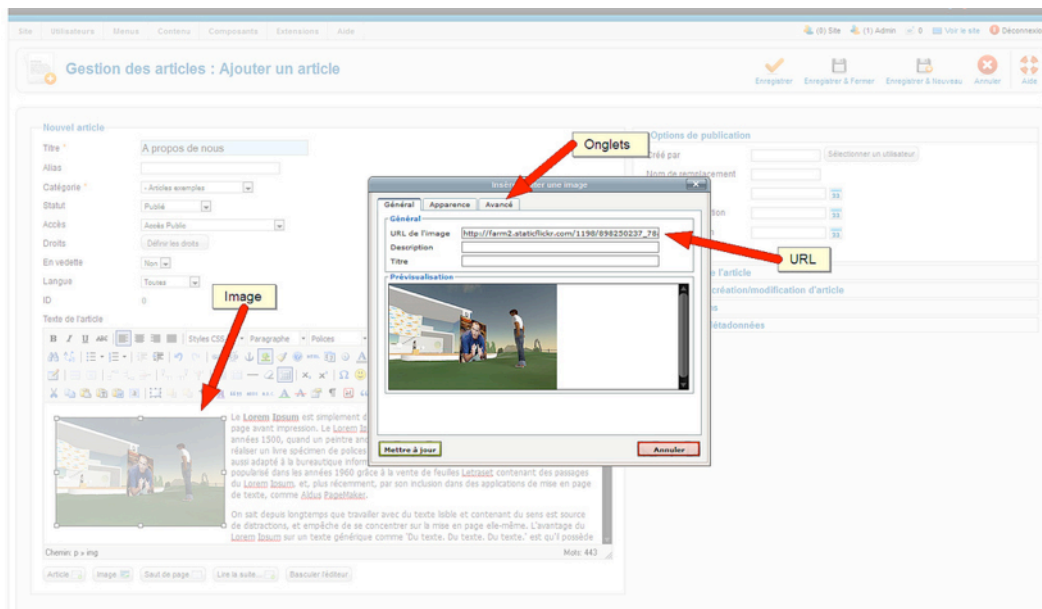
Site Utilisateurs Menus Contenu Composants Extensions Aide

(0) Site (1) Admin 0 Voir le site Déconnexion

Gestion des articles : Ajouter un article

Enregistrer Enregistrer & Fermer Enregistrer & Nouveau Annuler Aide

Nouvel article

Titre * A propos de nous

Alias

Catégorie * - Articles exemples

Statut Publié

Accès Accès Public

Droits Définir les droits

En vedette Non

Langue Toutes

ID 0

Texte de l'article

Styles CSS Paragraphe Polices

Image

Le Lorem Ipsum est simplement d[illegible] page avant impression. Le Lorem Ip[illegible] années 1500, quand un peintre ano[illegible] réaliser un livre spécimen de polices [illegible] aussi adapté à la bureautique inform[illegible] popularisé dans les années 1960 grâce à la vente de feuilles Letraset contenant des passages du Lorem Ipsum, et, plus récemment, par son inclusion dans des applications de mise en page de texte, comme Aldus PageMaker.

On sait depuis longtemps que travailler avec du texte lisible et contenant du sens est source de distractions, et empêche de se concentrer sur la mise en page elle-même. L'avantage du Lorem Ipsum sur un texte générique comme 'Du texte. Du texte. Du texte.' est qu'il possède

Chemin: p » img Mots: 443

Article Image Saut de page Lire la suite... Basculer l'éditeur

Onglets

Insérer/éditer une image

Général Apparence Avancé

Général

URL de l'image http://farm2.staticflickr.com/1198/898250237_78

Description

Titre

Prévisualisation

Mettre à jour Annuler

URL

Options de publication

Créé par Sélectionner un utilisateur

Nom de remplacement

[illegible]tion

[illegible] l'article

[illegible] création/modification d'article

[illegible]s

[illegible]étadonnées